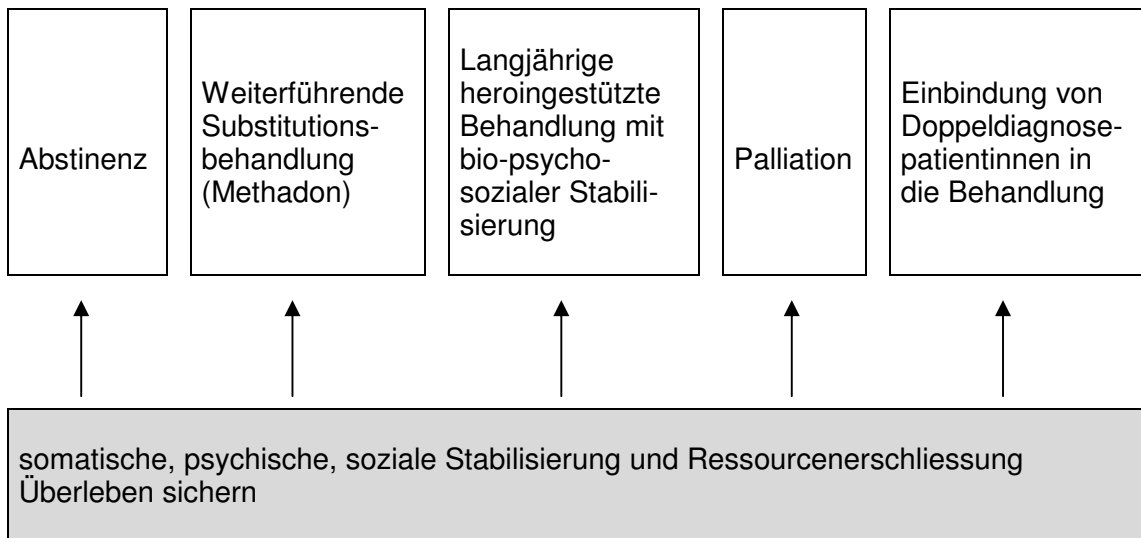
Abstinenz

Weiterführende Substitutionsbehandlung (Methadon)

Langjährige heroingestützte Behandlung mit bio-psychosozialer Stabilisierung

Palliation

Einbindung von Doppeldiagnosepatientinnen in die Behandlung

somatische, psychische, soziale Stabilisierung und Ressourcenerschliessung
Überleben sichern